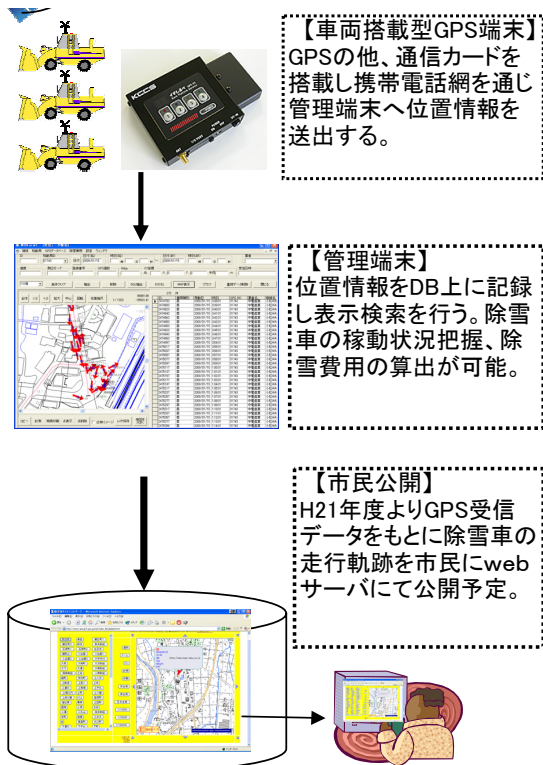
【車両搭載型GPS端末】
GPSの他、通信カードを搭載し携帯電話網を通じ管理端末へ位置情報を送出する。

KCCS

【管理端末】
位置情報をDB上に記録し表示検索を行う。除雪車の稼動状況把握、除雪費用の算出が可能。

【市民公開】
H21年度よりGPS受信データをもとに除雪車の走行軌跡を市民にwebサーバにて公開予定。